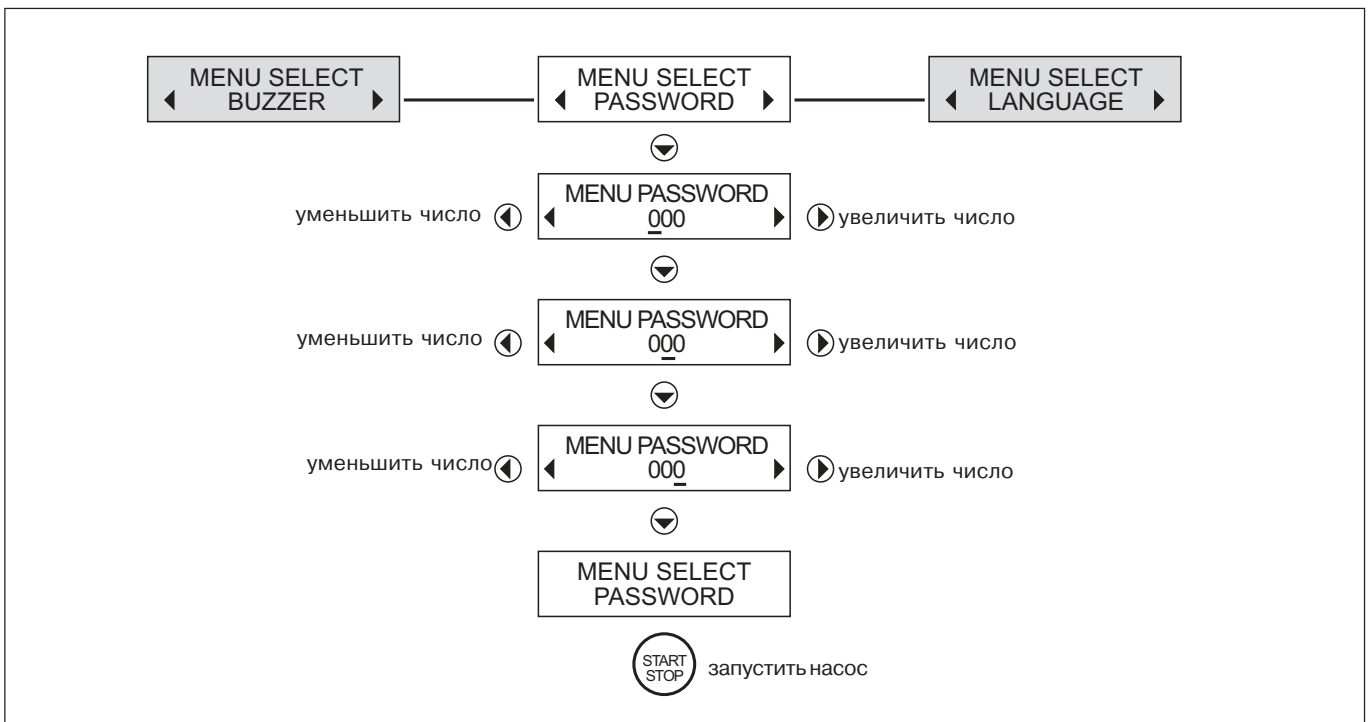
MENU SELECT BUZZER

MENU SELECT PASSWORD

MENU SELECT LANGUAGE

уменьшить число

MENU PASSWORD
000

увеличить число

уменьшить число

MENU PASSWORD
000

увеличить число

уменьшить число

MENU PASSWORD
000

увеличить число

MENU SELECT PASSWORD

START STOP

запустить насос